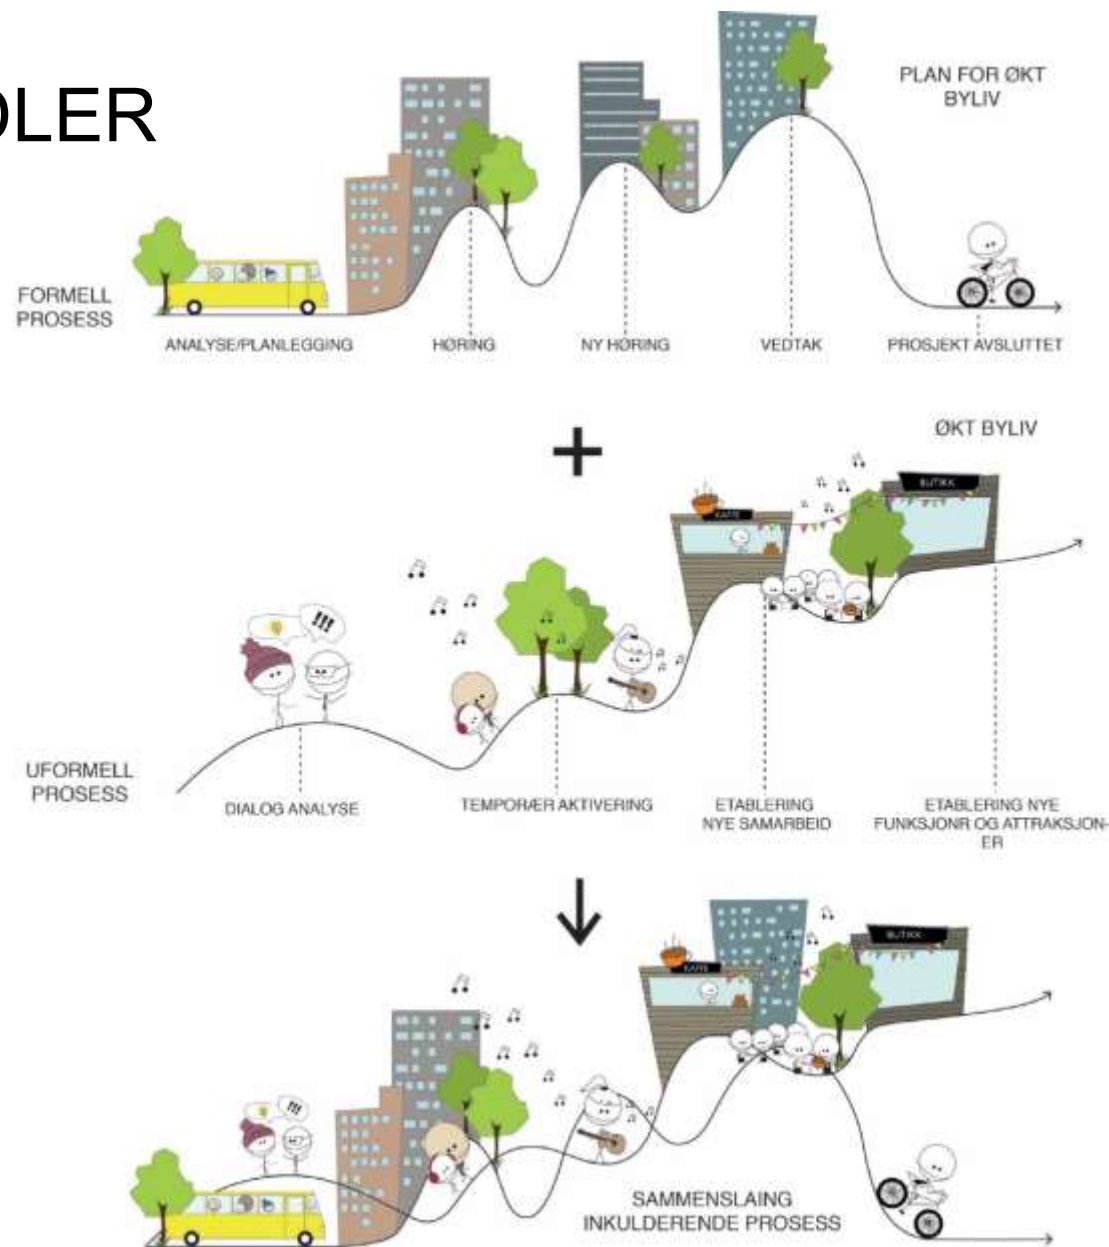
OLER

PLAN FOR ØKT BYLIV

FORMELL PROSESS

ANALYSE/PLANLEGGING

HØRING

NY HØRING

VEDTAK

PROSJEKT AVSLUTTET

+

ØKT BYLIV

KAFE

BUTIKK

UFORMELL PROSESS

DIALOG ANALYSE

TEMPORÆR AKTIVERING

ETABLERING NYE SAMARBEID

ETABLERING NYE FUNKSJONR OG ATTRAKSJONER

↓

KAFE

BUTIKK

SAMMENSLAING INKULDERENDE PROSESS